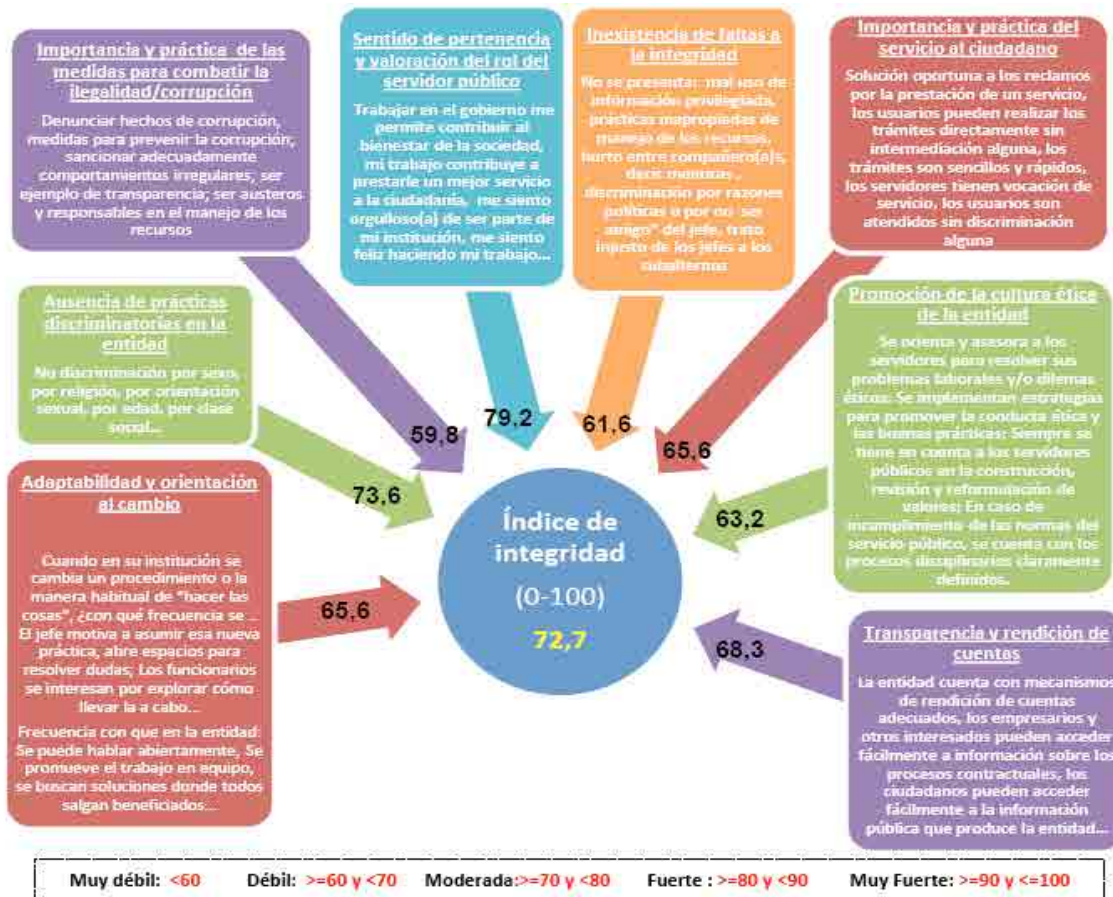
Importancia y práctica de las medidas para combatir la ilegalidad/corrupción

Denunciar hechos de corrupción, medidas para prevenir la corrupción, sancionar adecuadamente comportamientos irregulares, ser ejemplo de transparencia; ser austeros y responsables en el manejo de los recursos

Sentido de pertenencia y valoración del rol del servidor público

Trabajar en el gobierno me permite contribuir al bienestar de la sociedad, mi trabajo contribuye a prestarle un mejor servicio a la ciudadanía, me siento orgulloso(a) de ser parte de mi institución, me siento feliz haciendo mi trabajo...

Inexistencia de faltas a la integridad

No se presenta: mal uso de información privilegiada, prácticas inapropiadas de manejo de los recursos, hurto entre compañero(a)s, decir mentiras, discriminación por razones políticas o por no ser amigo" del jefe, trato injusto de los jefes a los subalternos

Importancia y práctica del servicio al ciudadano

Solución oportuna a los reclamos por la prestación de un servicio, los usuarios pueden realizar los trámites directamente sin intermediación alguna, los trámites son sencillos y rápidos, los servidores tienen vocación de servicio, los usuarios son atendidos sin discriminación alguna

Ausencia de prácticas discriminatorias en la entidad

No discriminación por sexo, por religión, por orientación sexual, por edad, por clase social...

59,8

79,2

61,6

65,6

Promoción de la cultura ética de la entidad

Se orienta y asesora a los servidores para resolver sus problemas laborales y/o dilemas éticos; Se implementan estrategias para promover la conducta ética y las buenas prácticas; Siempre se tiene en cuenta a los servidores públicos en la construcción, revisión y reformulación de valores; En caso de incumplimiento de las normas del servicio público, se cuenta con los procesos disciplinarios claramente definidos.

73,6

Adaptabilidad y orientación al cambio

Cuando en su institución se cambia un procedimiento o la manera habitual de "hacer las cosas", ¿con qué frecuencia se ... El jefe motiva a asumir esa nueva práctica, abre espacios para resolver dudas; Los funcionarios se interesan por explorar cómo llevar la a cabo...

Frecuencia con que en la entidad: Se puede hablar abiertamente, Se promueve el trabajo en equipo, se buscan soluciones donde todos salgan beneficiados...

Índice de integridad
(0-100)
72,7

63,2

65,6

68,3

Transparencia y rendición de cuentas

La entidad cuenta con mecanismos de rendición de cuentas adecuados, los empresarios y otros interesados pueden acceder fácilmente a información sobre los procesos contractuales, los ciudadanos pueden acceder fácilmente a la información pública que produce la entidad...

Muy débil: <60   Débil: >=60 y <70   Moderada:>=70 y <80   Fuerte : >=80 y <90   Muy Fuerte: >=90 y <=100